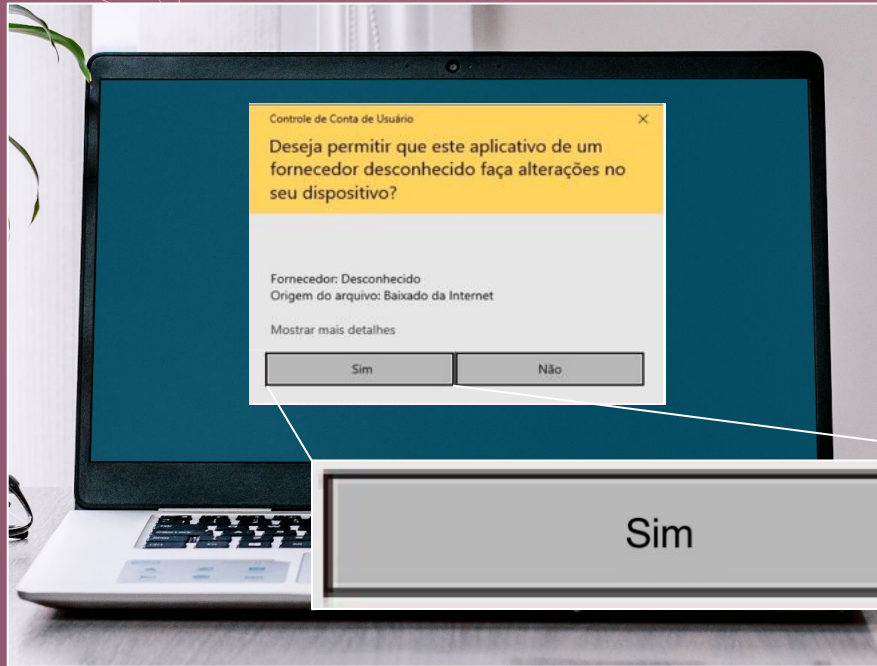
Controle de Conta de Usuário

×

Deseja permitir que este aplicativo de um fornecedor desconhecido faça alterações no seu dispositivo?

Fornecedor: Desconhecido
Origem do arquivo: Baixado da Internet

Mostrar mais detalhes

Sim

Não

Sim